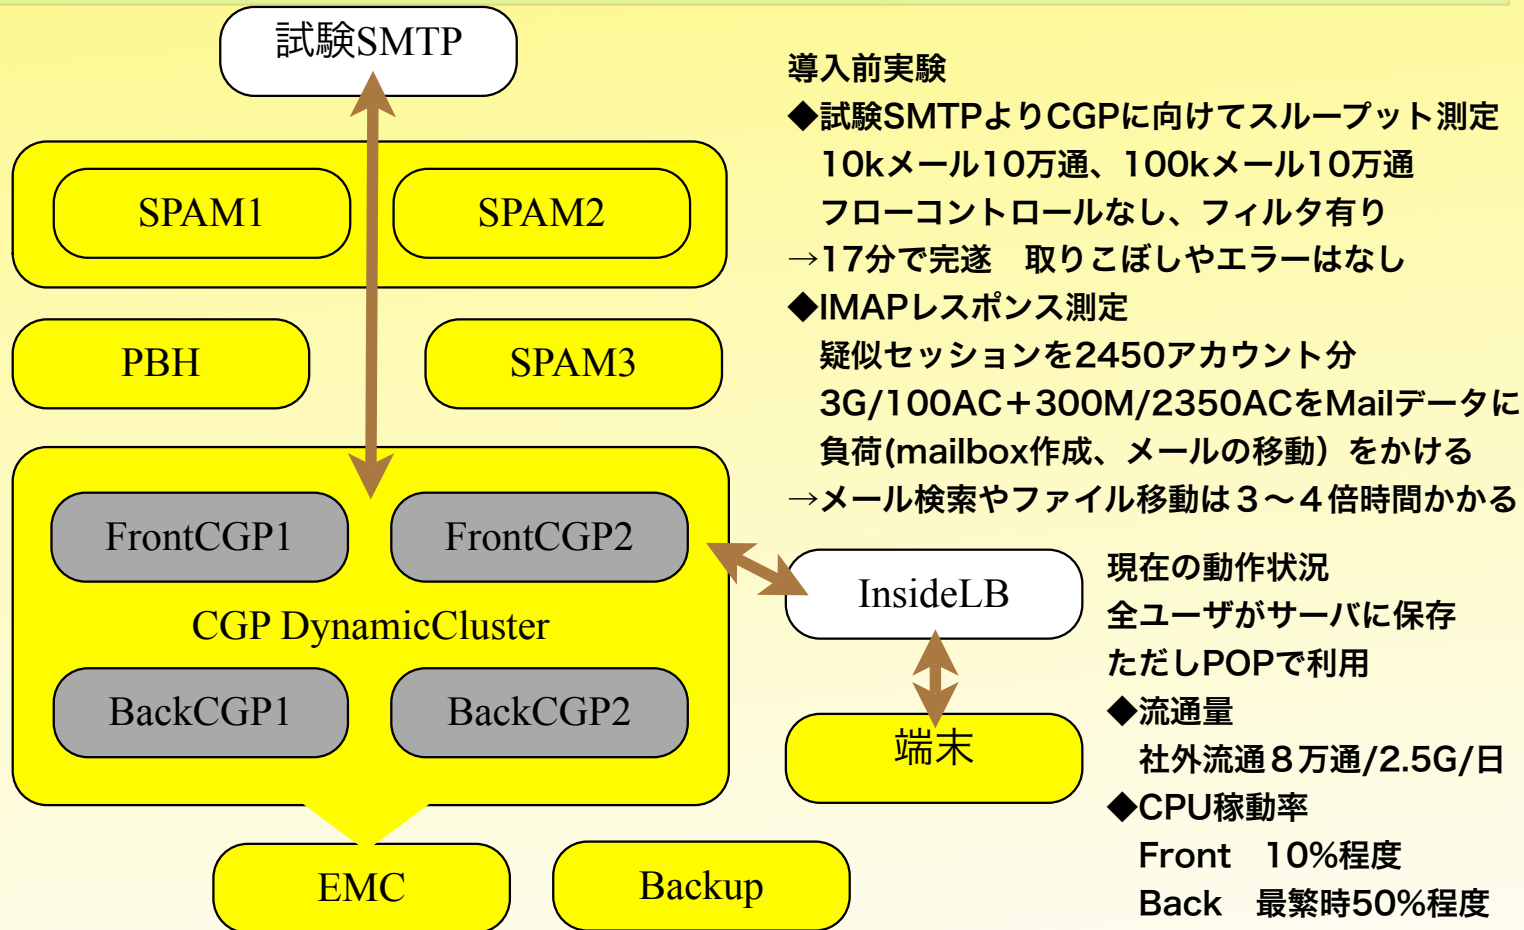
試験SMTP

SPAM1

SPAM2

PBH

SPAM3

FrontCGP1

FrontCGP2

CGP DynamicCluster

BackCGP1

BackCGP2

EMC

Backup

InsideLB

端末

導入前実験
◆試験SMTPよりCGPに向けてスループット測定
10kメール10万通、100kメール10万通
フローコントロールなし、フィルタ有り
→17分で完遂　取りこぼしやエラーはなし
◆IMAPレスポンス測定
疑似セッションを2450アカウント分
3G/100AC＋300M/2350ACをMailデータに
負荷(mailbox作成、メールの移動）をかける
→メール検索やファイル移動は３〜４倍時間かかる

現在の動作状況
全ユーザがサーバに保存
ただしPOPで利用
◆流通量
社外流通８万通/2.5G/日
◆CPU稼動率
Front　10%程度
Back　最繁時50%程度